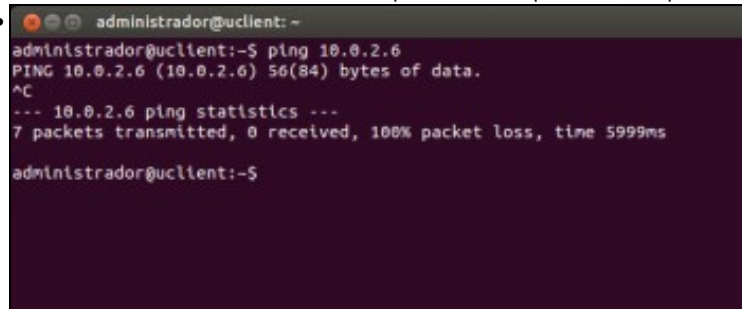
administrador@uclient: ~

administrador@uclient:~$ ping 10.0.2.6
PING 10.0.2.6 (10.0.2.6) 56(84) bytes of data.
^C
--- 10.0.2.6 ping statistics ---
7 packets transmitted, 0 received, 100% packet loss, time 5999ms

administrador@uclient:~$